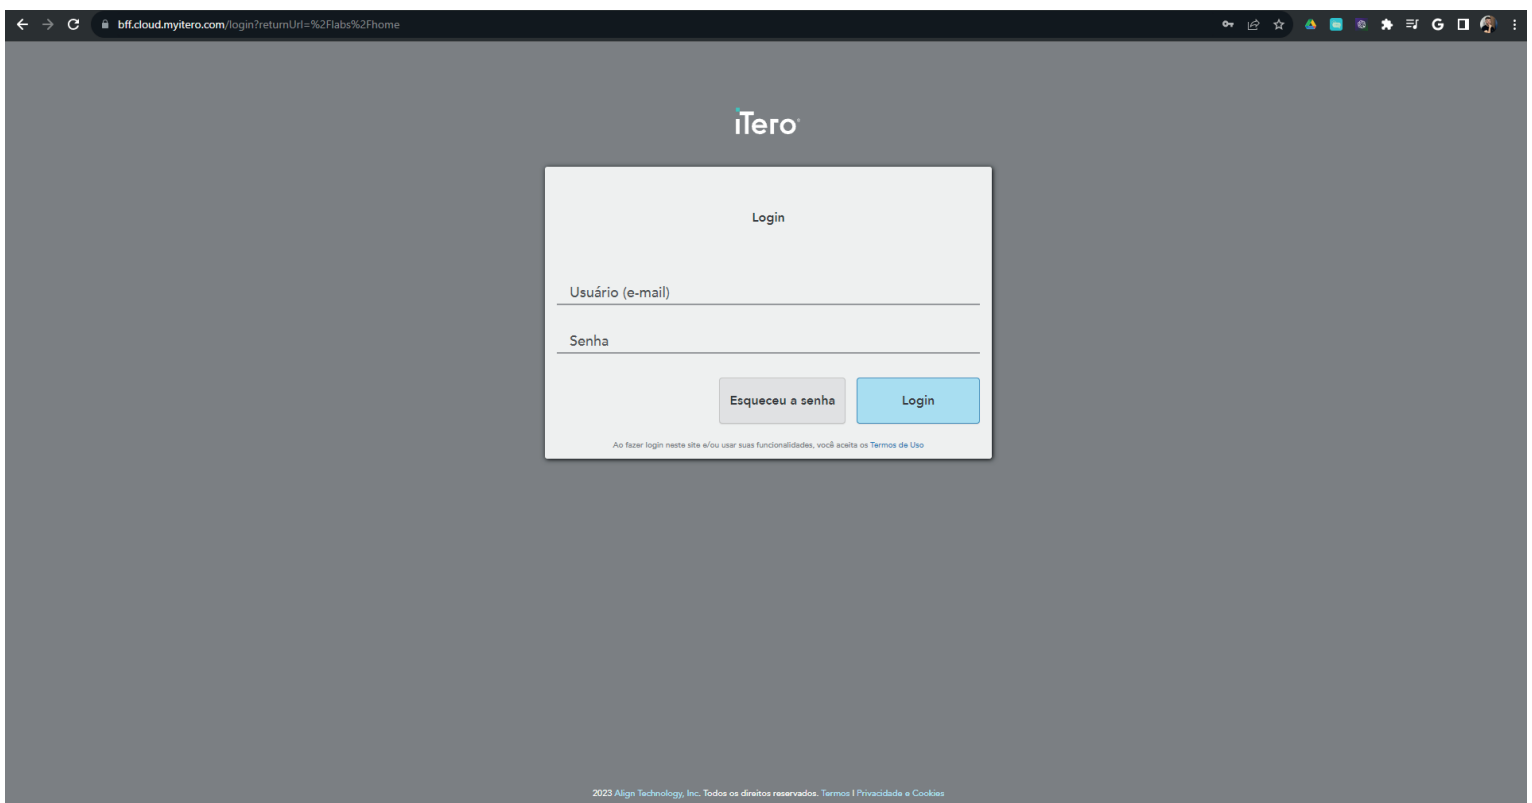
bff.cloud.myitero.com/login?returnUrl=%2Flabs%2Fhome

iTero

Login

Usuário (e-mail)

Senha

Esqueceu a senha

Login

Ao fazer login neste site e/ou usar suas funcionalidades, você aceita os Termos de Uso

2023 Align Technology, Inc. Todos os direitos reservados. Termos I Privacidade e Cookies